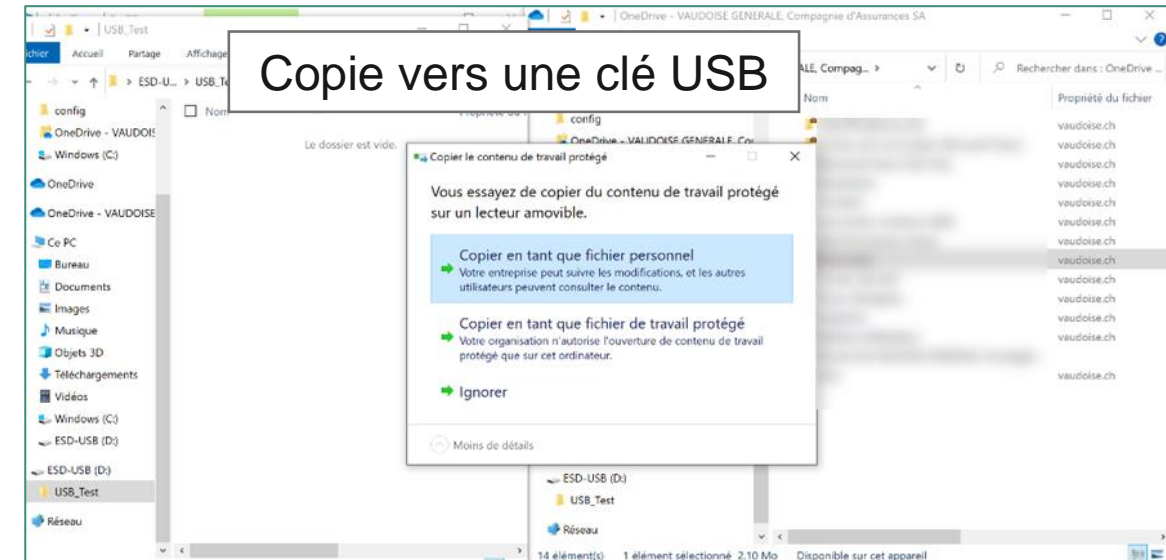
Copie vers une clé USB

USB_Test
ichier Accueil Partage Affichage
> ESD-U... > USB_Te
config
OneDrive - VAUDOIS
Windows (C:)
OneDrive
OneDrive - VAUDOISE
Ce PC
Bureau
Documents
Images
Musique
Objets 3D
Téléchargements
Vidéos
Windows (C:)
ESD-USB (D:)
ESD-USB (D:)
USB_Test
Réseau
Nom
Le dossier est vide.

OneDrive - VAUDOISE GENERALE, Compagnie d'Assurances SA
ALE, Compag... >
Rechercher dans : OneDrive ...
Nom
Propriété du fichier
config
OneDrive - VAUDOISE GENERALE, Co
vaudoise.ch
vaudoise.ch
vaudoise.ch
vaudoise.ch
vaudoise.ch
vaudoise.ch
vaudoise.ch
vaudoise.ch
vaudoise.ch
vaudoise.ch
vaudoise.ch
vaudoise.ch
vaudoise.ch
ESD-USB (D:)
USB_Test
Réseau
14 élément(s) 1 élément sélectionné 2,10 Mo Disponible sur cet appareil

Copier le contenu de travail protégé
Vous essayez de copier du contenu de travail protégé sur un lecteur amovible.
Copier en tant que fichier personnel
Votre entreprise peut suivre les modifications, et les autres utilisateurs peuvent consulter le contenu.
Copier en tant que fichier de travail protégé
Votre organisation n'autorise l'ouverture de contenu de travail protégé que sur cet ordinateur.
Ignorer
Moins de détails